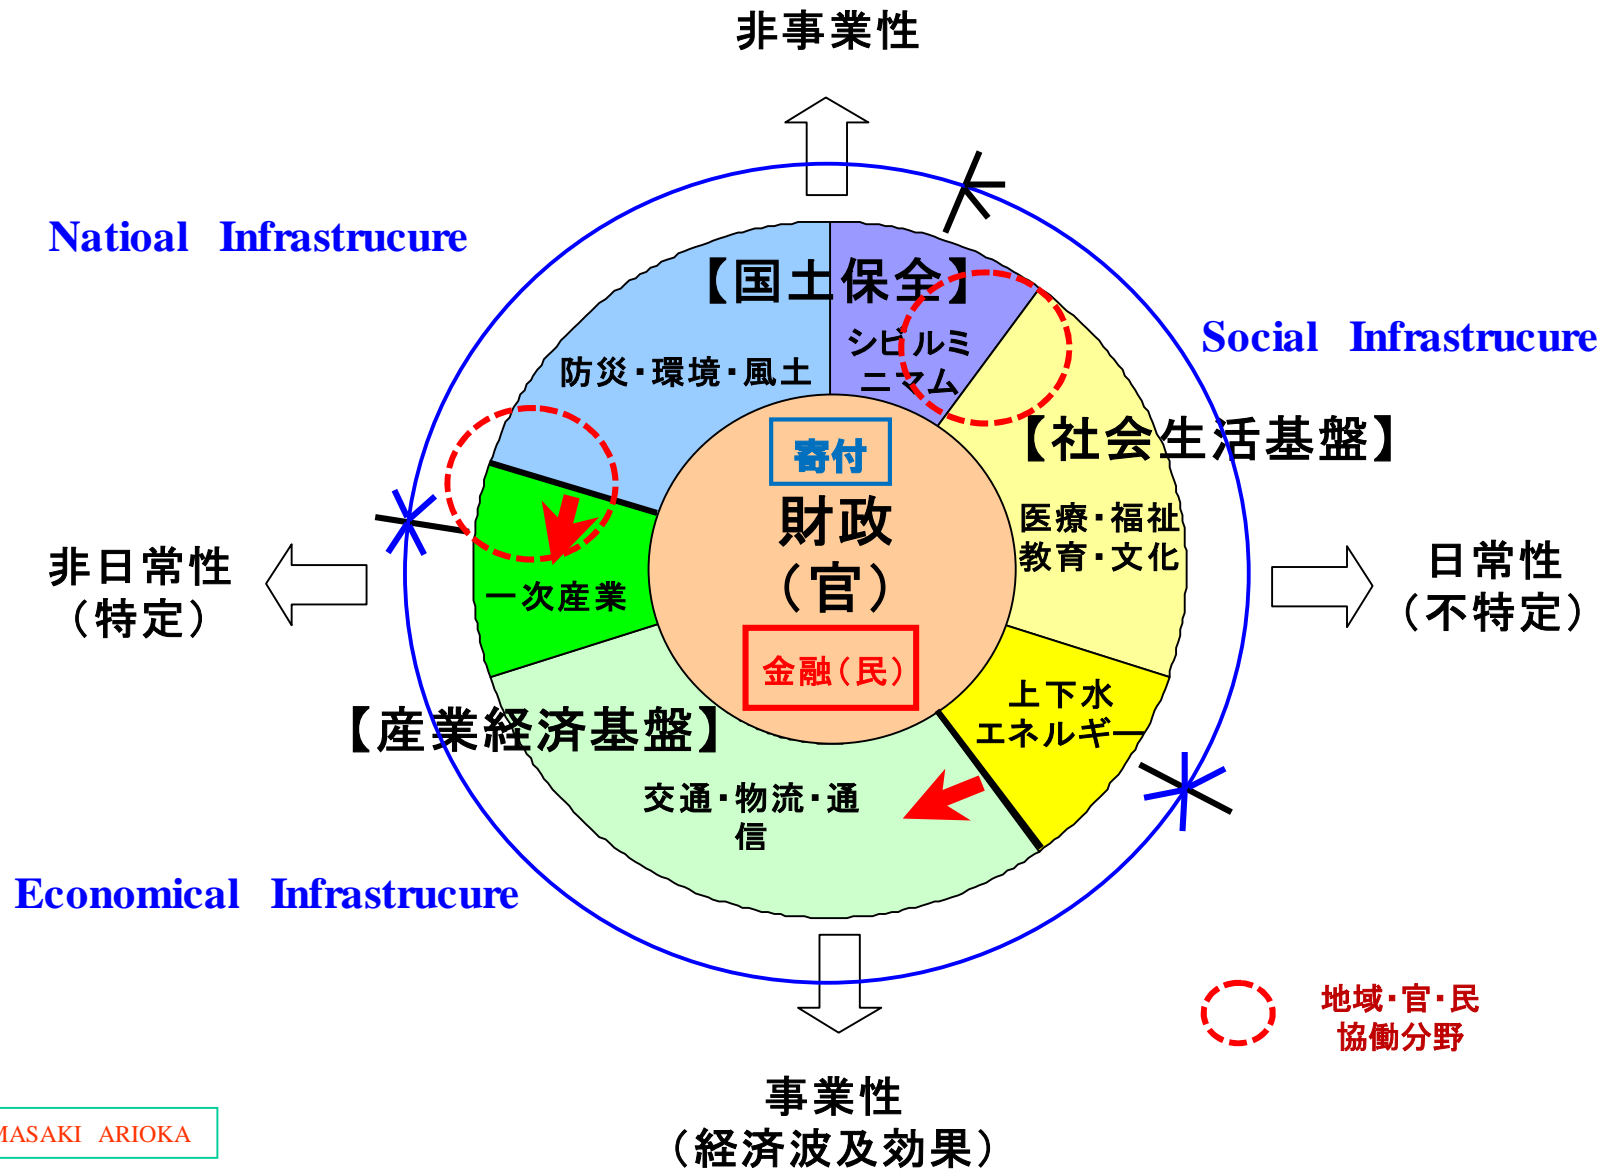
非事業性

Natioal Infrastrucure

【国土保全】

シビルミニマム

Social Infrastrucure

防災・環境・風土

【社会生活基盤】

寄付

財政
（官）

医療・福祉
教育・文化

非日常性
（特定）

一次産業

日常性
（不特定）

金融（民）

上下水
エネルギー

【産業経済基盤】

交通・物流・通信

Economical Infrastrucure

地域・官・民
協働分野

事業性
（経済波及効果）

MASAKI ARIOKA